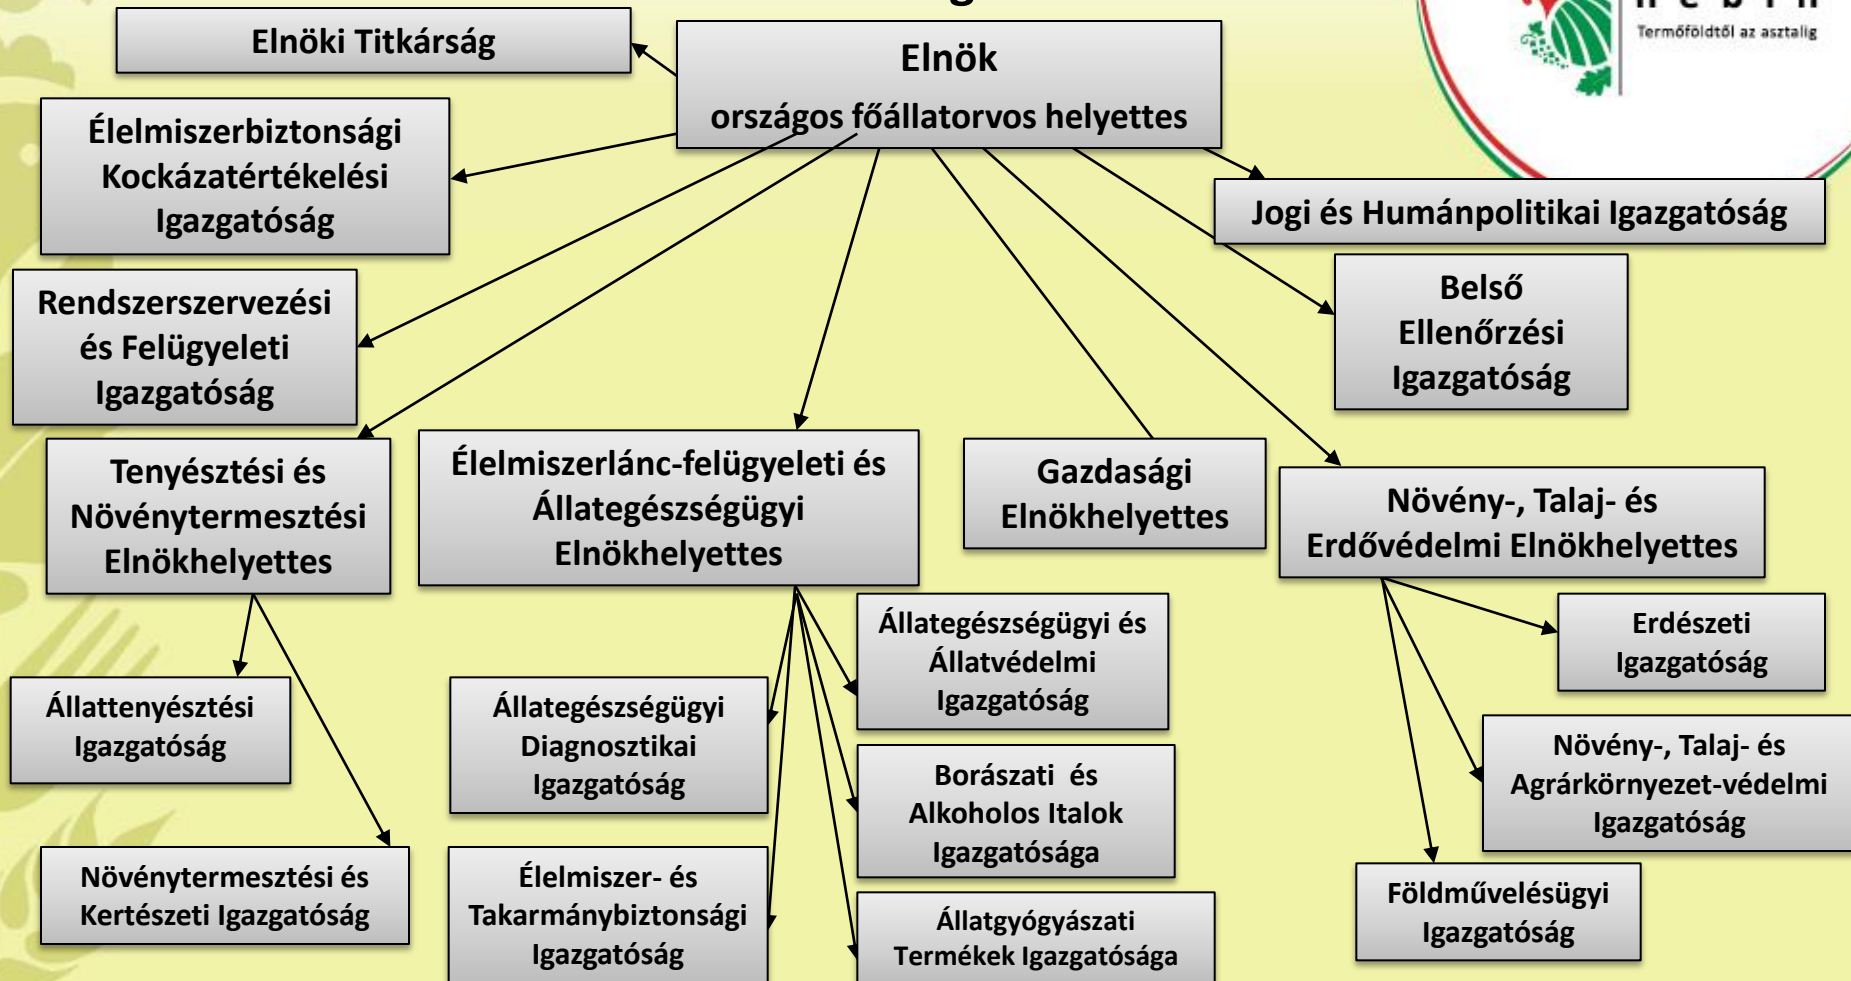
Elnöki Titkárság

Elnök
országos főállatorvos helyettes

Termőföldtől az asztalig

Élelmiszerbiztonsági Kockázatértékelési Igazgatóság

Jogi és Humánpolitikai Igazgatóság

Rendszerszervezési és Felügyeleti Igazgatóság

Belső Ellenőrzési Igazgatóság

Tenyésztési és Növénytermesztési Elnökhelyettes

Élelmiszerlánc-felügyeleti és Állategészségügyi Elnökhelyettes

Gazdasági Elnökhelyettes

Növény-, Talaj- és Erdővédelmi Elnökhelyettes

Állategészségügyi és Állatvédelmi Igazgatóság

Erdészeti Igazgatóság

Állattenyésztési Igazgatóság

Állategészségügyi Diagnosztikai Igazgatóság

Borászati és Alkoholos Italok Igazgatósága

Növény-, Talaj- és Agrárkörnyezet-védelmi Igazgatóság

Növénytermesztési és Kertészeti Igazgatóság

Élelmiszer- és Takarmánybiztonsági Igazgatóság

Állatgyógyászati Termékek Igazgatósága

Földművelésügyi Igazgatóság